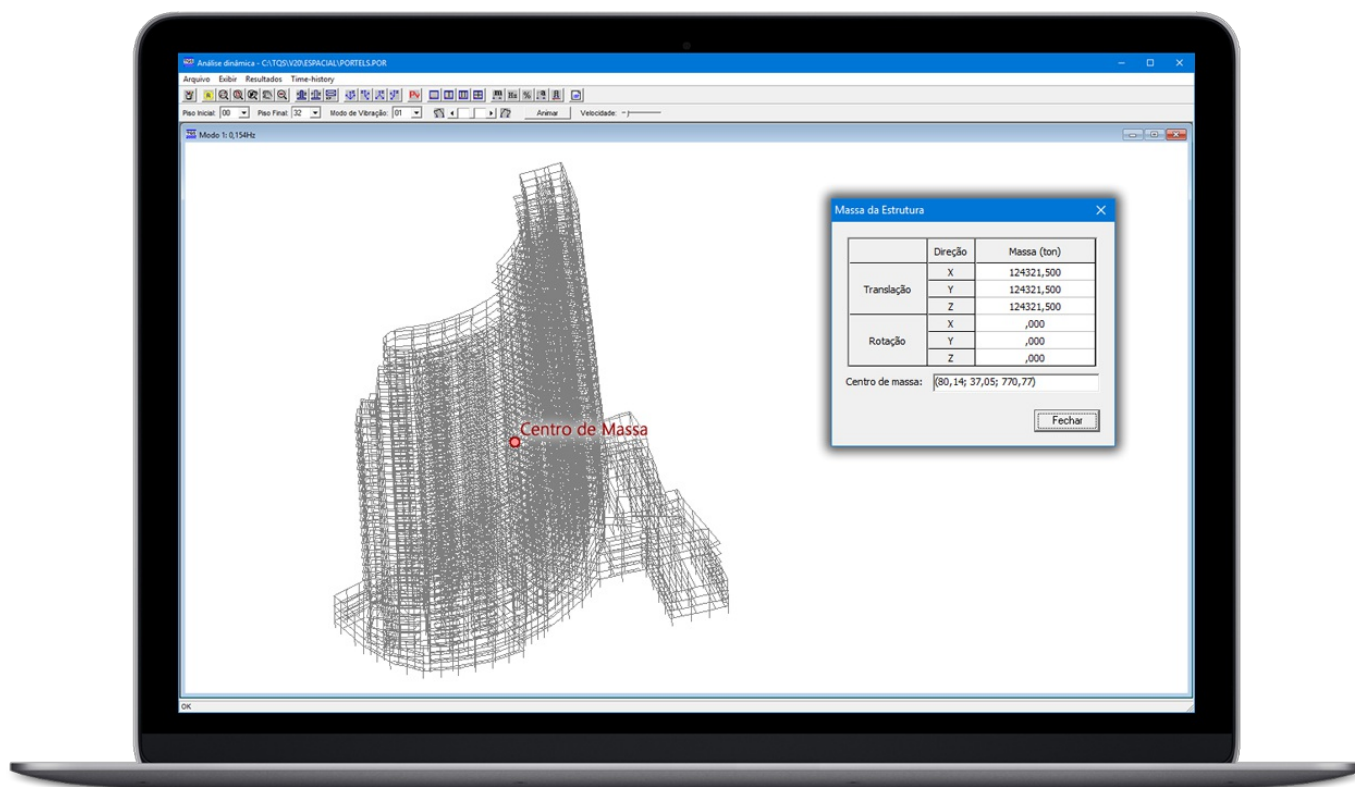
Análise dinâmica - C:\TQS\V20\ESPACIAL\PORTELS.POR

Arquivo Exibir Resultados Time-history

Piso Inicial: 00 Piso Final: 32 Modo de Vibração: 01 Animar Velocidade:

Modo 1: 0,154Hz

Centro de Massa

Massa da Estrutura

| | Direção | Massa (ton) |
|---|---|---|
| Translação | X | 124321,500 |
| | Y | 124321,500 |
| | Z | 124321,500 |
| Rotação | X | ,000 |
| | Y | ,000 |
| | Z | ,000 |

Centro de massa: (80,14; 37,05; 770,77)

Fechar

OK